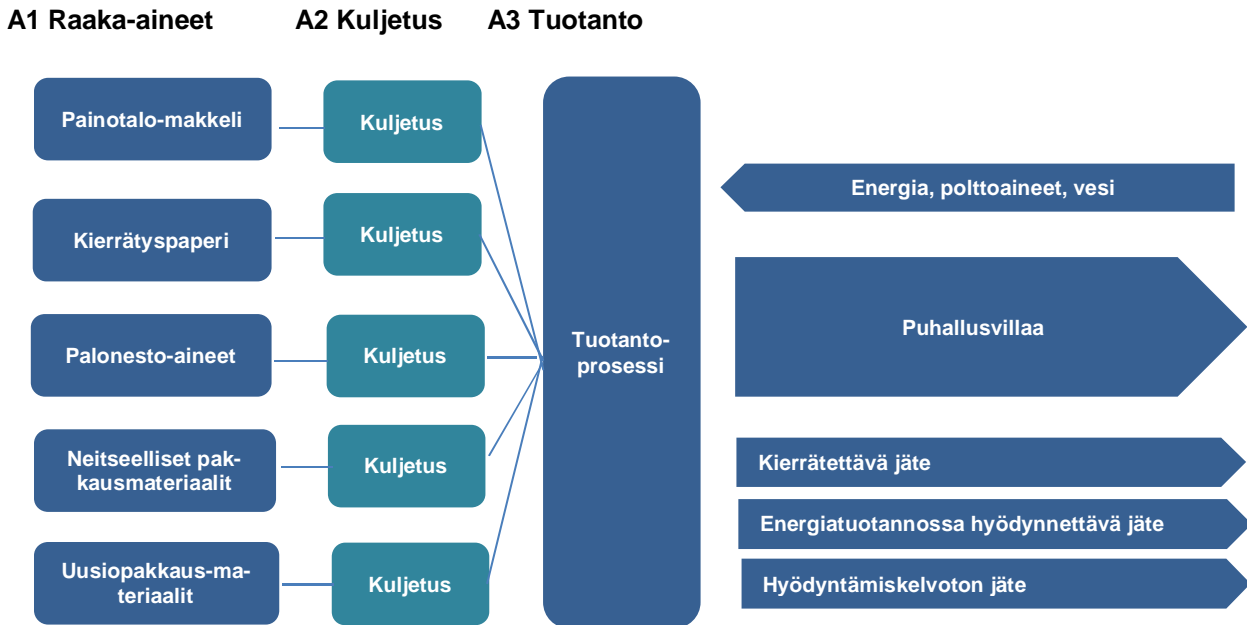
A1 Raaka-aineet

A2 Kuljetus

A3 Tuotanto

Painotalo-makkeli

Kuljetus

Kierrätyspaperi

Kuljetus

Palonesto-aineet

Kuljetus

Neitseelliset pakkausmateriaalit

Kuljetus

Uusiopakkaus-materiaalit

Kuljetus

Tuotanto-prosessi

Energia, polttoaineet, vesi

Puhallusvillaa

Kierrätettävä jäte

Energiatuotannossa hyödynnettävä jäte

Hyödyntämiskelvoton jäte